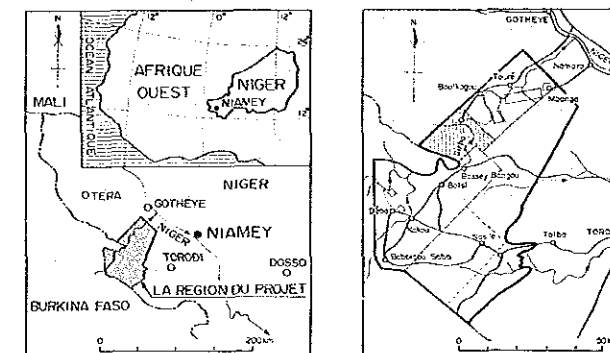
N
12° 0° 12°
OCEAN ATLANTIQUE
AFRIQUE OUEST
NIGER
NIAMEY
MALI
NIGER
OTERA
GOTHEYE
NIGER
NIAMEY
TORODI
DOSSO
LA REGION DU PROJET
BURKINA FASO
0
200 km

GOTHEYE
N
NIGER
Namaro
Touré
Boulkagou
Mbonga
Bossey Bangou
Bolsi
Diagou
Kokou
Sos'e
Bobossou Seba
Talba
TORO
0
50 km